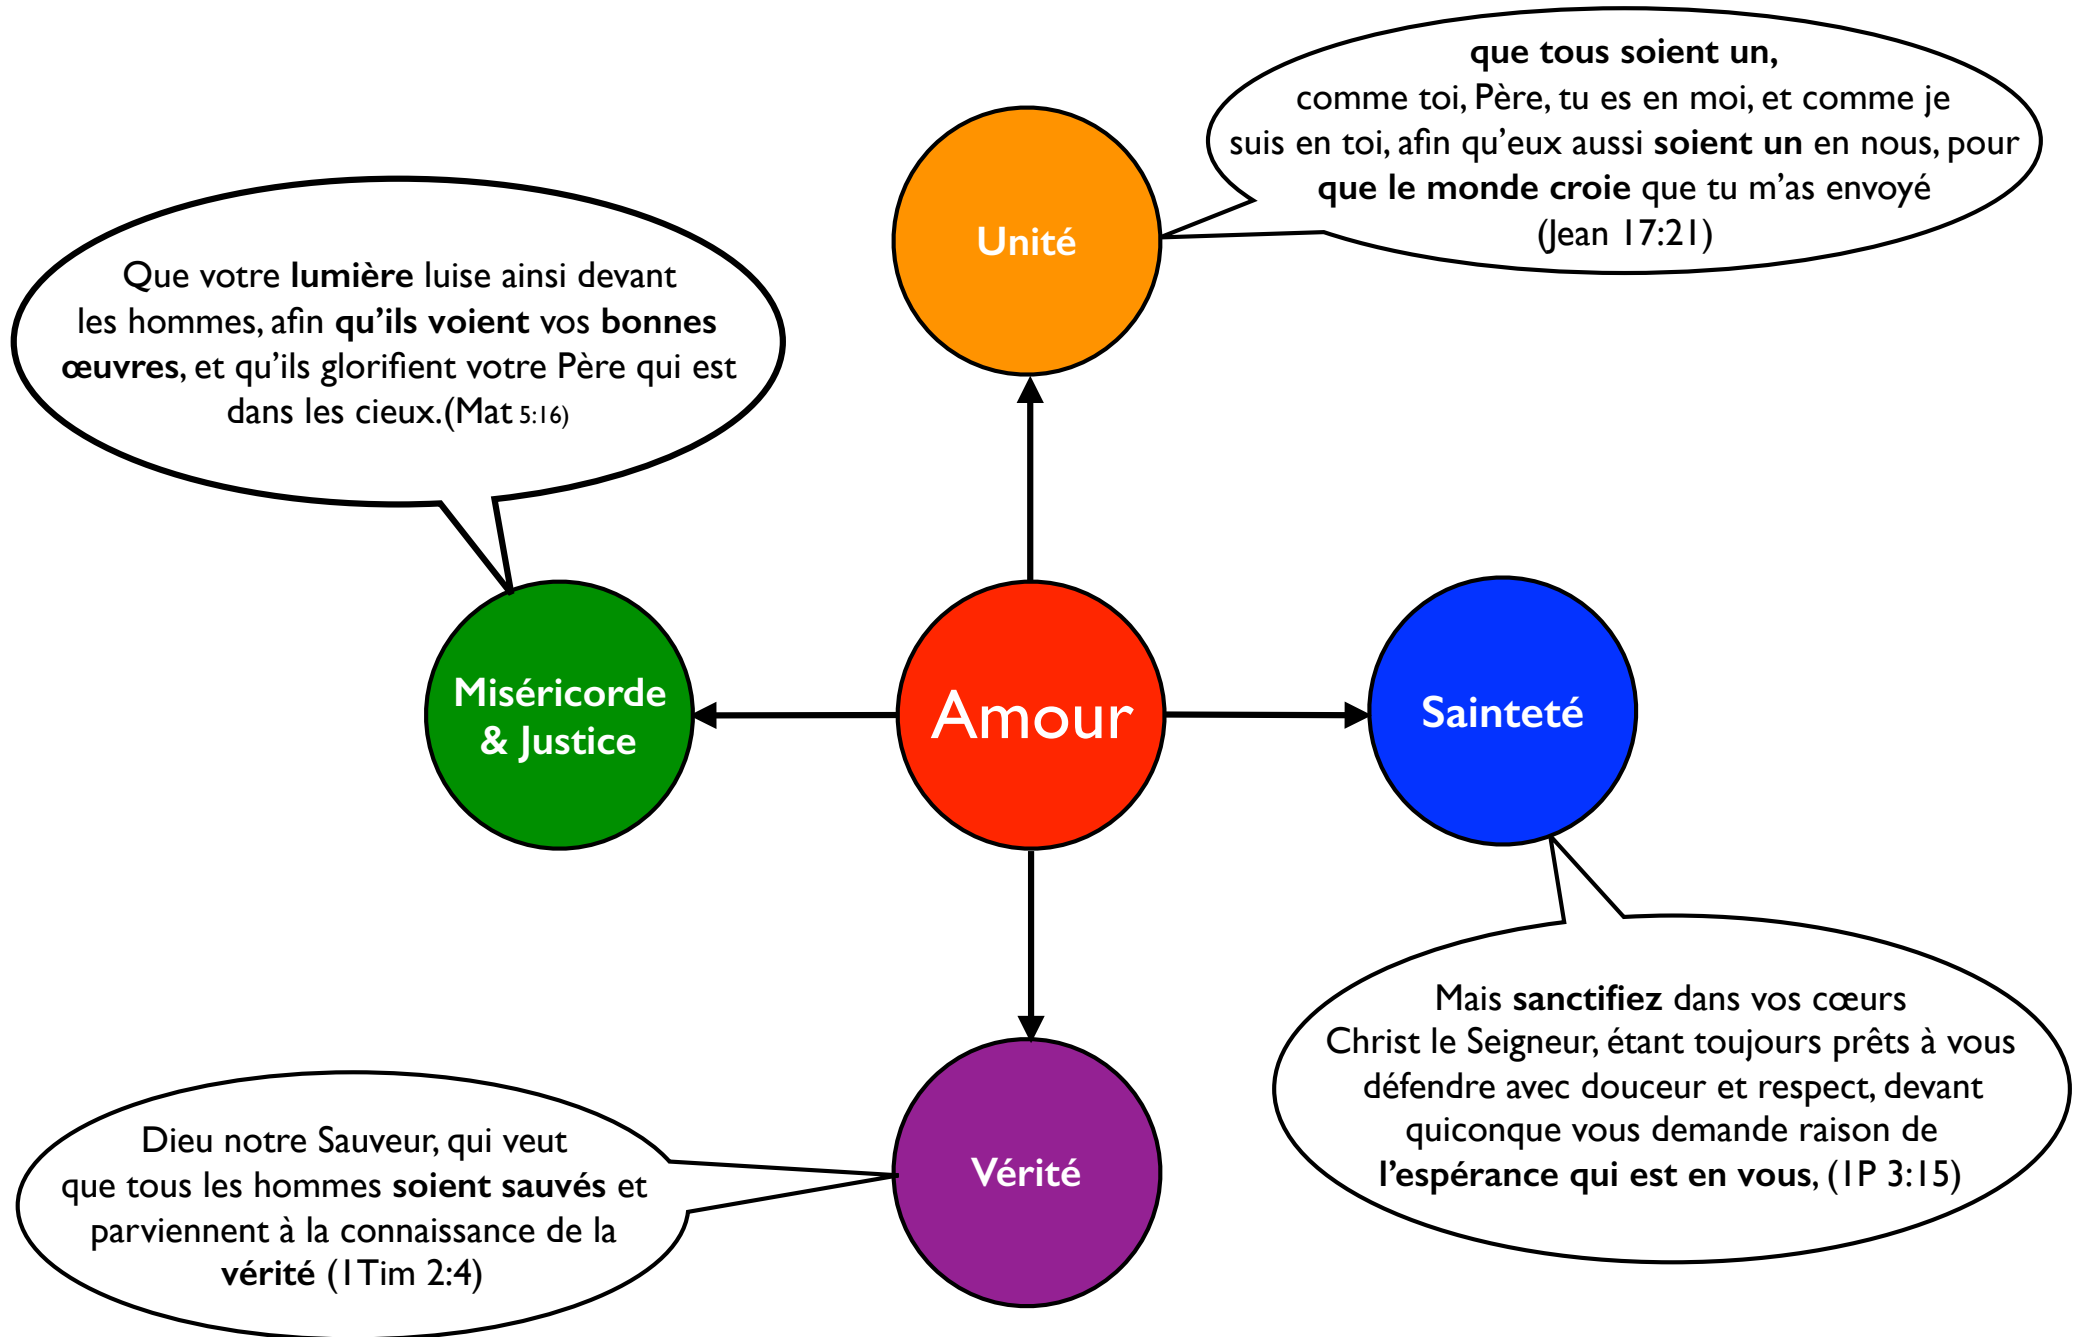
que tous soient un,
comme toi, Père, tu es en moi, et comme je suis en toi, afin qu'eux aussi soient un en nous, pour que le monde croie que tu m'as envoyé (Jean 17:21)

Unité

Que votre lumière luise ainsi devant les hommes, afin qu'ils voient vos bonnes œuvres, et qu'ils glorifient votre Père qui est dans les cieux.(Mat 5:16)

Miséricorde & Justice

Amour

Sainteté

Mais sanctifiez dans vos cœurs Christ le Seigneur, étant toujours prêts à vous défendre avec douceur et respect, devant quiconque vous demande raison de l'espérance qui est en vous, (1P 3:15)

Dieu notre Sauveur, qui veut que tous les hommes soient sauvés et parviennent à la connaissance de la vérité (1Tim 2:4)

Vérité